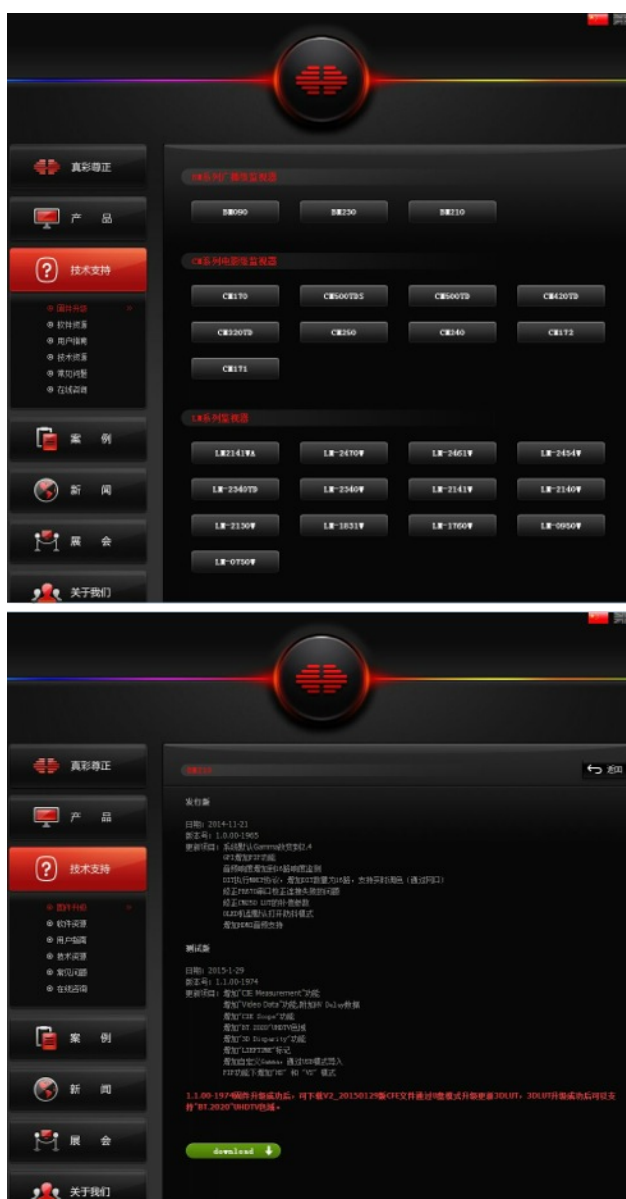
真彩尊正

产 品

技术支持

固件升级
软件资源
用户指南
技术资源
常见问题
在线咨询

案 例

新 闻

展 会

关于我们

BM系列广播级监视器

BM090 BM230 BM210

CM系列电影级监视器

CM170 CM500TDS CM500TD CM420TD
CM320TD CM250 CM240 CM172
CM171

LM系列监视器

LM2141WA LM-2470W LM-2461W LM-2454W
LM-2340TD LM-2340W LM-2141W LM-2140W
LM-2130W LM-1831W LM-1760W LM-0950W
LM-0750W

真彩尊正

产 品

技术支持

固件升级
软件资源
用户指南
技术资源
常见问题
在线咨询

案 例

新 闻

展 会

关于我们

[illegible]

返回

发行版

日期：2014-11-21
版本号：1.0.00-1965
更新说明：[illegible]
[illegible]

测试版

日期：2015-1-29
版本号：1.1.00-1974
更新说明：增加"CIE Measurement"功能
增加"Video Data"功能,附加IN Delay数值
增加"CIE Scope"功能
增加"BT 2020"UHDTV色域
增加"3D Disparity"功能
增加"LIFT?PRE"标记
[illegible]
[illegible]

1.1.00-1974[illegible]

download